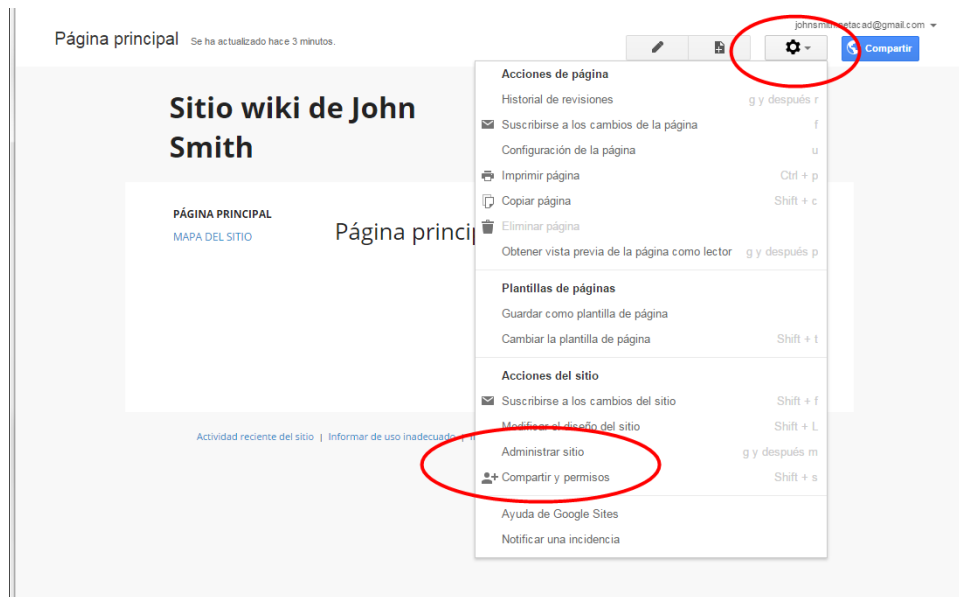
Página principal Se ha actualizado hace 3 minutos.

johnsmi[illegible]etacad@gmail.com

Compartir

Sitio wiki de John Smith

PÁGINA PRINCIPAL
MAPA DEL SITIO

Página princip

Acciones de página
Historial de revisiones g y después r
Suscribirse a los cambios de la página f
Configuración de la página u
Imprimir página Ctrl + p
Copiar página Shift + c
Eliminar página
Obtener vista previa de la página como lector g y después p

Plantillas de páginas
Guardar como plantilla de página
Cambiar la plantilla de página Shift + t

Acciones del sitio
Suscribirse a los cambios del sitio Shift + f
Modificar el diseño del sitio Shift + L
Administrar sitio g y después m
Compartir y permisos Shift + s

Ayuda de Google Sites
Notificar una incidencia

Actividad reciente del sitio | Informar de uso inadecuado | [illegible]